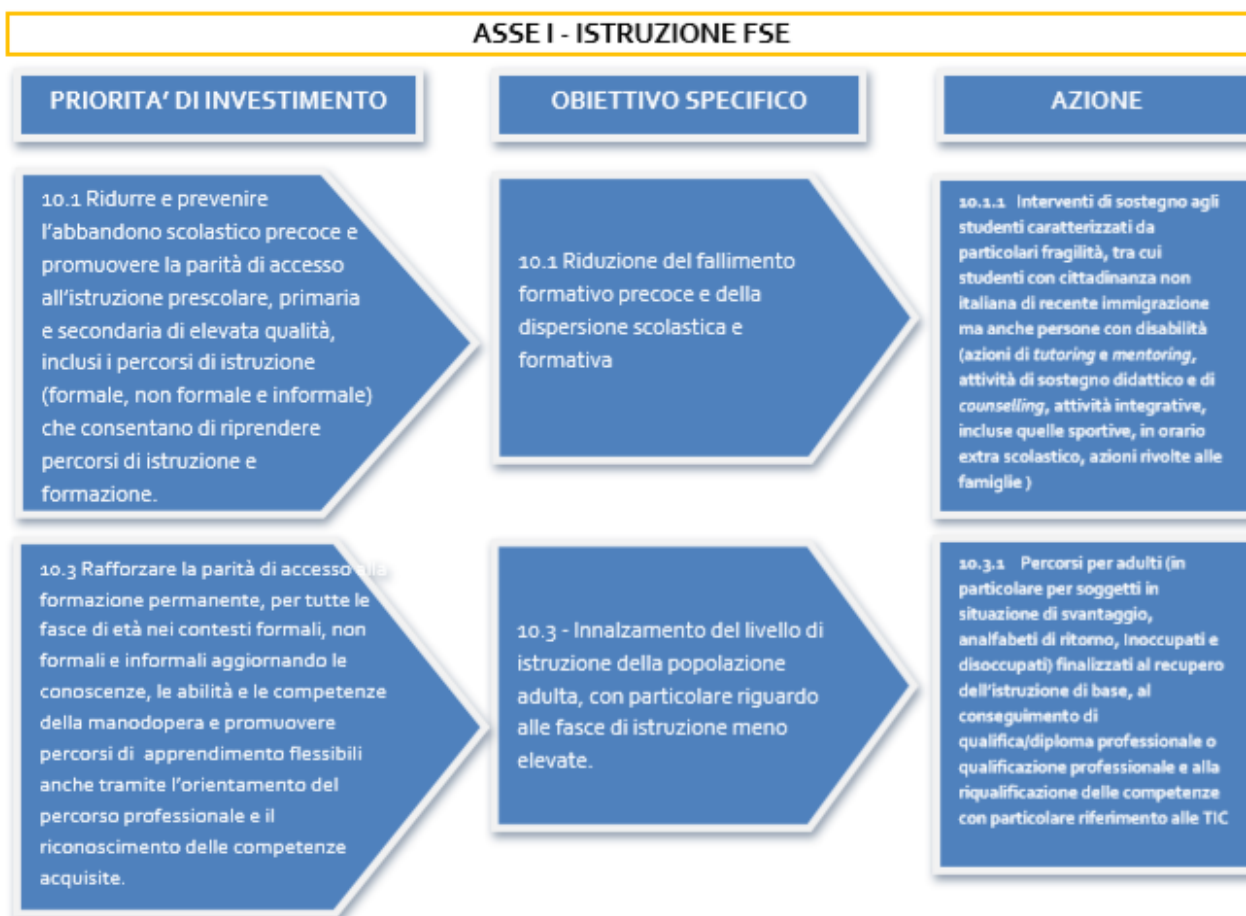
ASSE I - ISTRUZIONE FSE

PRIORITA' DI INVESTIMENTO

OBIETTIVO SPECIFICO

AZIONE

10.1 Ridurre e prevenire l'abbandono scolastico precoce e promuovere la parità di accesso all'istruzione prescolare, primaria e secondaria di elevata qualità, inclusi i percorsi di istruzione (formale, non formale e informale) che consentano di riprendere percorsi di istruzione e formazione.

10.1 Riduzione del fallimento formativo precoce e della dispersione scolastica e formativa

10.1.1 Interventi di sostegno agli studenti caratterizzati da particolari fragilità, tra cui studenti con cittadinanza non italiana di recente immigrazione ma anche persone con disabilità (azioni di tutoring e mentoring, attività di sostegno didattico e di counselling, attività integrative, incluse quelle sportive, in orario extra scolastico, azioni rivolte alle famiglie )

10.3 Rafforzare la parità di accesso alla formazione permanente, per tutte le fasce di età nei contesti formali, non formali e informali aggiornando le conoscenze, le abilità e le competenze della manodopera e promuovere percorsi di apprendimento flessibili anche tramite l'orientamento del percorso professionale e il riconoscimento delle competenze acquisite.

10.3 - Innalzamento del livello di istruzione della popolazione adulta, con particolare riguardo alle fasce di istruzione meno elevate.

10.3.1 Percorsi per adulti (in particolare per soggetti in situazione di svantaggio, analfabeti di ritorno, Inoccupati e disoccupati) finalizzati al recupero dell'istruzione di base, al conseguimento di qualifica/diploma professionale o qualificazione professionale e alla riqualificazione delle competenze con particolare riferimento alle TIC